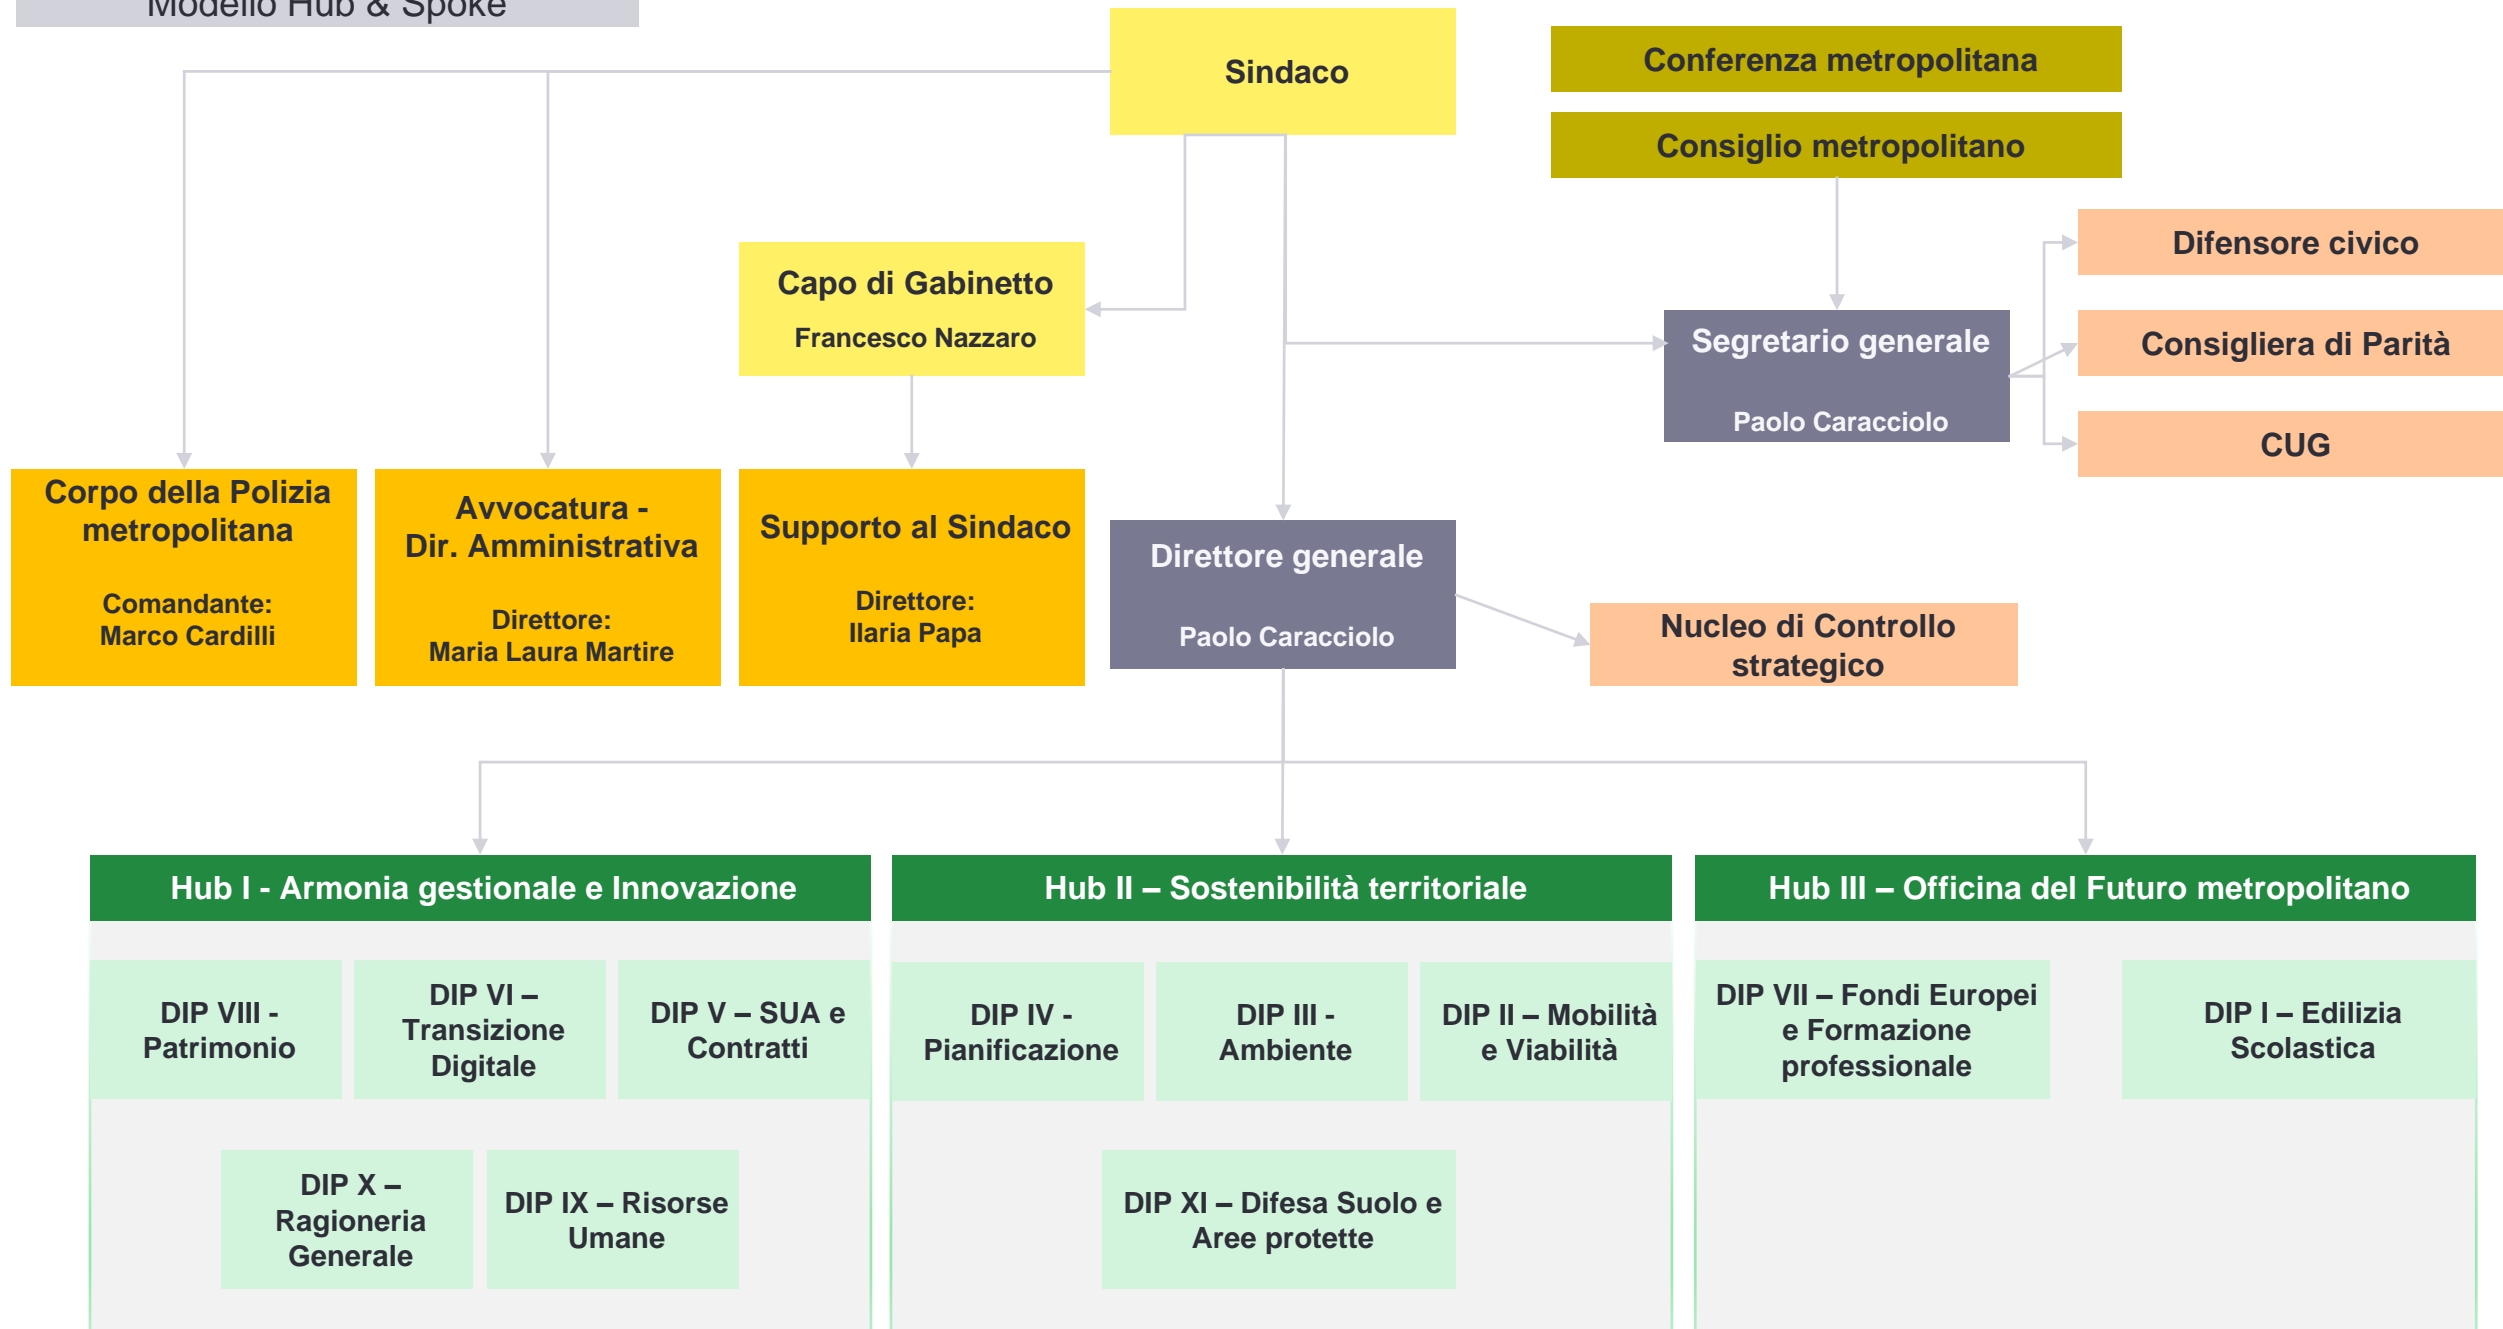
Modello Hub & Spoke

Sindaco

Conferenza metropolitana

Consiglio metropolitano

Capo di Gabinetto
Francesco Nazzaro

Segretario generale
Paolo Caracciolo

Difensore civico

Consigliera di Parità

CUG

Corpo della Polizia metropolitana
Comandante: Marco Cardilli

Avvocatura - Dir. Amministrativa
Direttore: Maria Laura Martire

Supporto al Sindaco
Direttore: Ilaria Papa

Direttore generale
Paolo Caracciolo

Nucleo di Controllo strategico

Hub I - Armonia gestionale e Innovazione

DIP VIII - Patrimonio

DIP VI – Transizione Digitale

DIP V – SUA e Contratti

DIP X – Ragioneria Generale

DIP IX – Risorse Umane

Hub II – Sostenibilità territoriale

DIP IV - Pianificazione

DIP III - Ambiente

DIP II – Mobilità e Viabilità

DIP XI – Difesa Suolo e Aree protette

Hub III – Officina del Futuro metropolitano

DIP VII – Fondi Europei e Formazione professionale

DIP I – Edilizia Scolastica